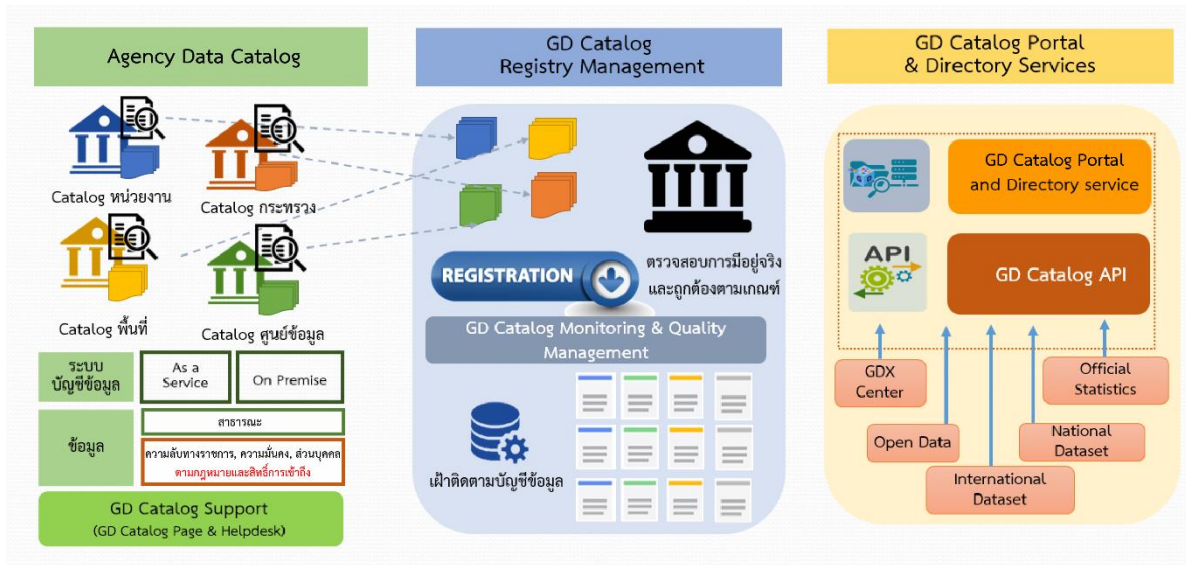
Agency Data Catalog

Catalog หน่วยงาน

Catalog กระทรวง

Catalog พื้นที่

Catalog ศูนย์ข้อมูล

ระบบบัญชีข้อมูล

As a Service

On Premise

ข้อมูล

สาธารณะ

ความลับทางราชการ, ความมั่นคง, ส่วนบุคคล

ตามกฎหมายและสิทธิ์การเข้าถึง

GD Catalog Support
(GD Catalog Page & Helpdesk)

GD Catalog
Registry Management

REGISTRATION

ตรวจสอบการมีอยู่จริงและถูกต้องตามเกณฑ์

GD Catalog Monitoring & Quality Management

เฝ้าติดตามบัญชีข้อมูล

GD Catalog Portal
& Directory Services

GD Catalog Portal and Directory service

API

GD Catalog API

GDX Center

Open Data

International Dataset

National Dataset

Official Statistics